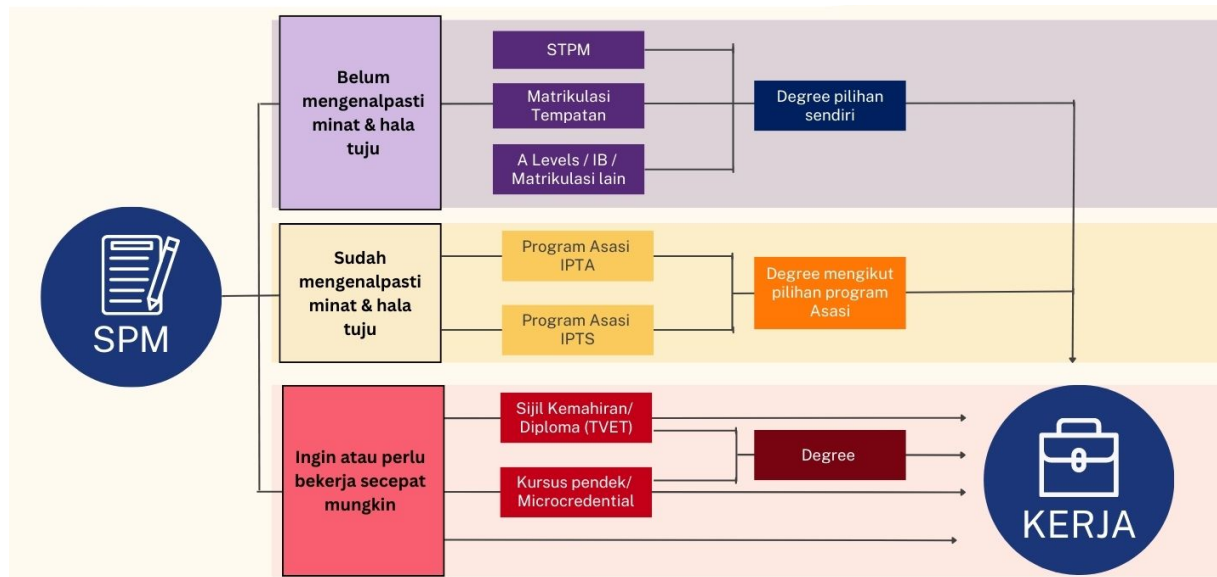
SPM

Belum mengenalpasti minat & hala tuju

STPM

Matrikulasi Tempatan

A Levels / IB / Matrikulasi lain

Degree pilihan sendiri

Sudah mengenalpasti minat & hala tuju

Program Asasi IPTA

Program Asasi IPTS

Degree mengikut pilihan program Asasi

Ingin atau perlu bekerja secepat mungkin

Sijil Kemahiran/ Diploma (TVET)

Kursus pendek/ Microcredential

Degree

KERJA